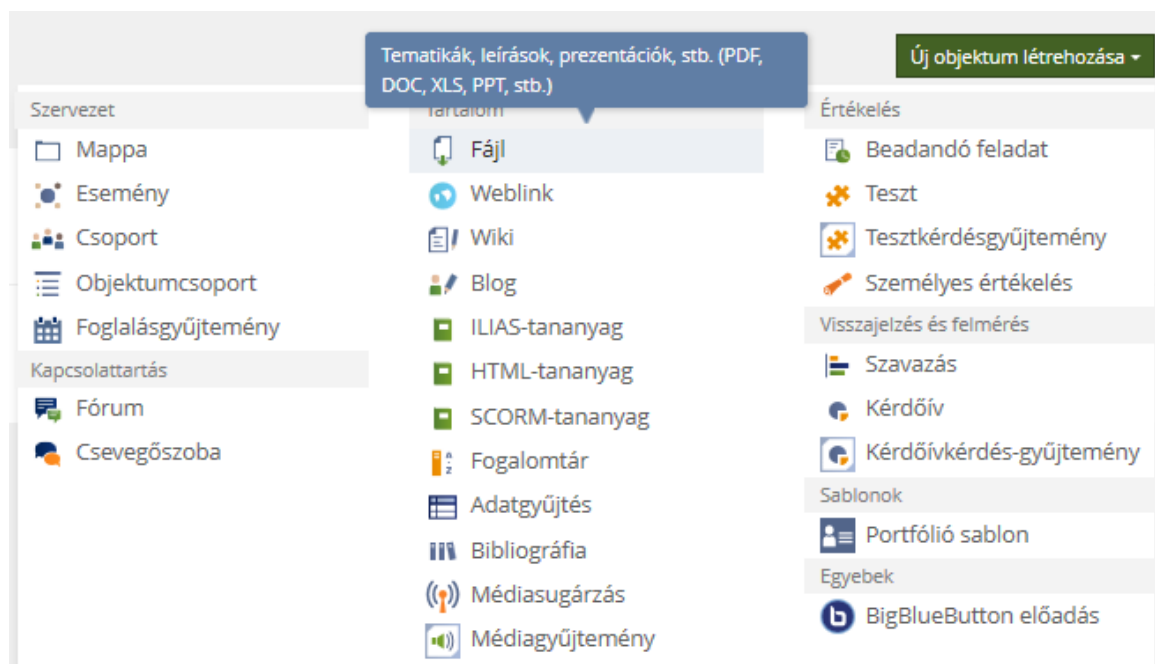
Tematikák, leírások, prezentációk, stb. (PDF, DOC, XLS, PPT, stb.)

Új objektum létrehozása ▾

Szervezet
Mappa
Esemény
Csoport
Objektumcsoport
Foglalásgyűjtemény
Kapcsolattartás
Fórum
Csevegőszoba

Tartalom
Fájl
Weblink
Wiki
Blog
ILIAS-tananyag
HTML-tananyag
SCORM-tananyag
Fogalomtár
Adatgyűjtés
Bibliográfia
Médiasugárzás
Médiagyűjtemény

Értékelés
Beadandó feladat
Teszt
Tesztkérdésgyűjtemény
Személyes értékelés
Visszajelzés és felmérés
Szavazás
Kérdőív
Kérdőívkérdés-gyűjtemény
Sablonok
Portfólió sablon
Egyebek
BigBlueButton előadás